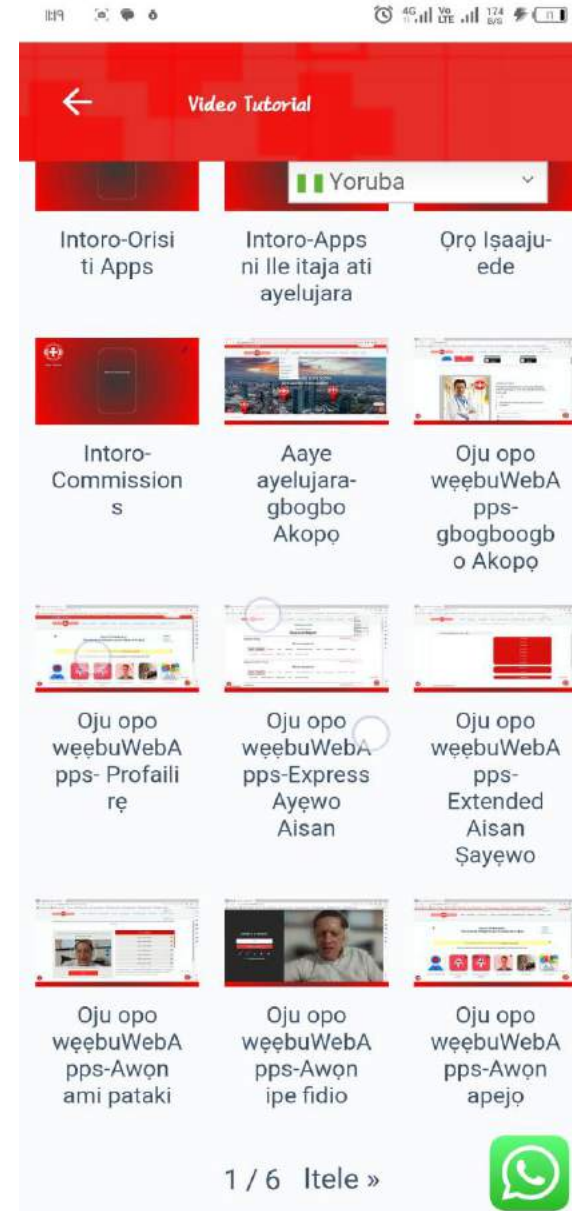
Video Tutorial

Yoruba

Intoro-Orisi ti Apps

Intoro-Apps ni Ile itaja ati ayelujara

Ọrọ Iṣaaju-ede

Intoro-Commissions

Aaye ayelujara-gbogbo Akopọ

Oju opo wẹẹbuWebApps-gbogboogbo Akopọ

Oju opo wẹẹbuWebApps- Profaili rẹ

Oju opo wẹẹbuWebApps-Express Ayẹwo Aisan

Oju opo wẹẹbuWebApps-Extended Aisan Ṣayẹwo

Oju opo wẹẹbuWebApps-Awọn ami pataki

Oju opo wẹẹbuWebApps-Awọn ipe fidio

Oju opo wẹẹbuWebApps-Awọn apejọ

1 / 6 Itele »